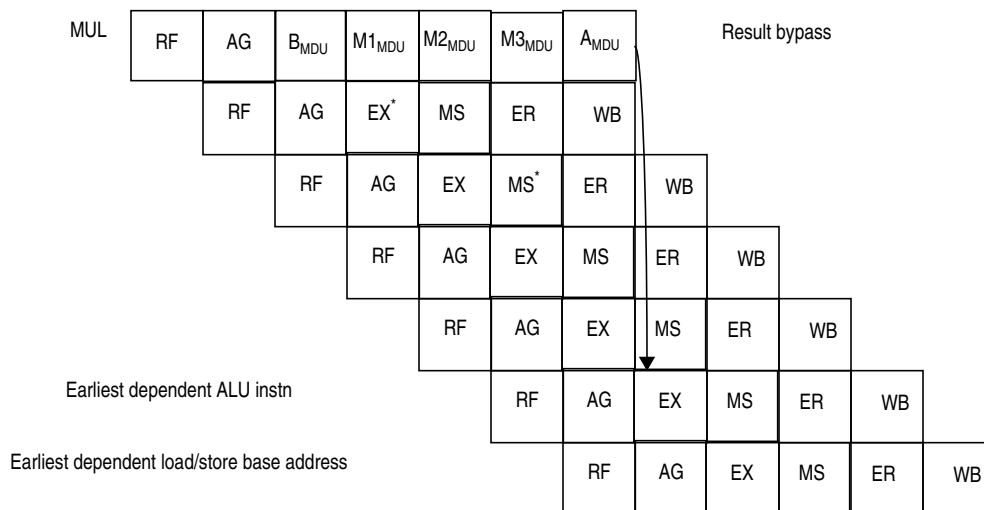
| MUL | RF | AG | $B_{MDU}$ | $M1_{MDU}$ | $M2_{MDU}$ | $M3_{MDU}$ | $A_{MDU}$ | | | | |
|---|---|---|---|---|---|---|---|---|---|---|---|
| | | RF | AG | $EX^*$ | MS | ER | WB | | | | |
| | | | RF | AG | EX | $MS^*$ | ER | WB | | | |
| | | | | RF | AG | EX | MS | ER | WB | | |
| | | | | | RF | AG | EX | MS | ER | WB | |
| Earliest dependent ALU instn | | | | | | RF | AG | EX | MS | ER | WB |
| Earliest dependent load/store base address | | | | | | | RF | AG | EX | MS | ER | WB |

Result bypass